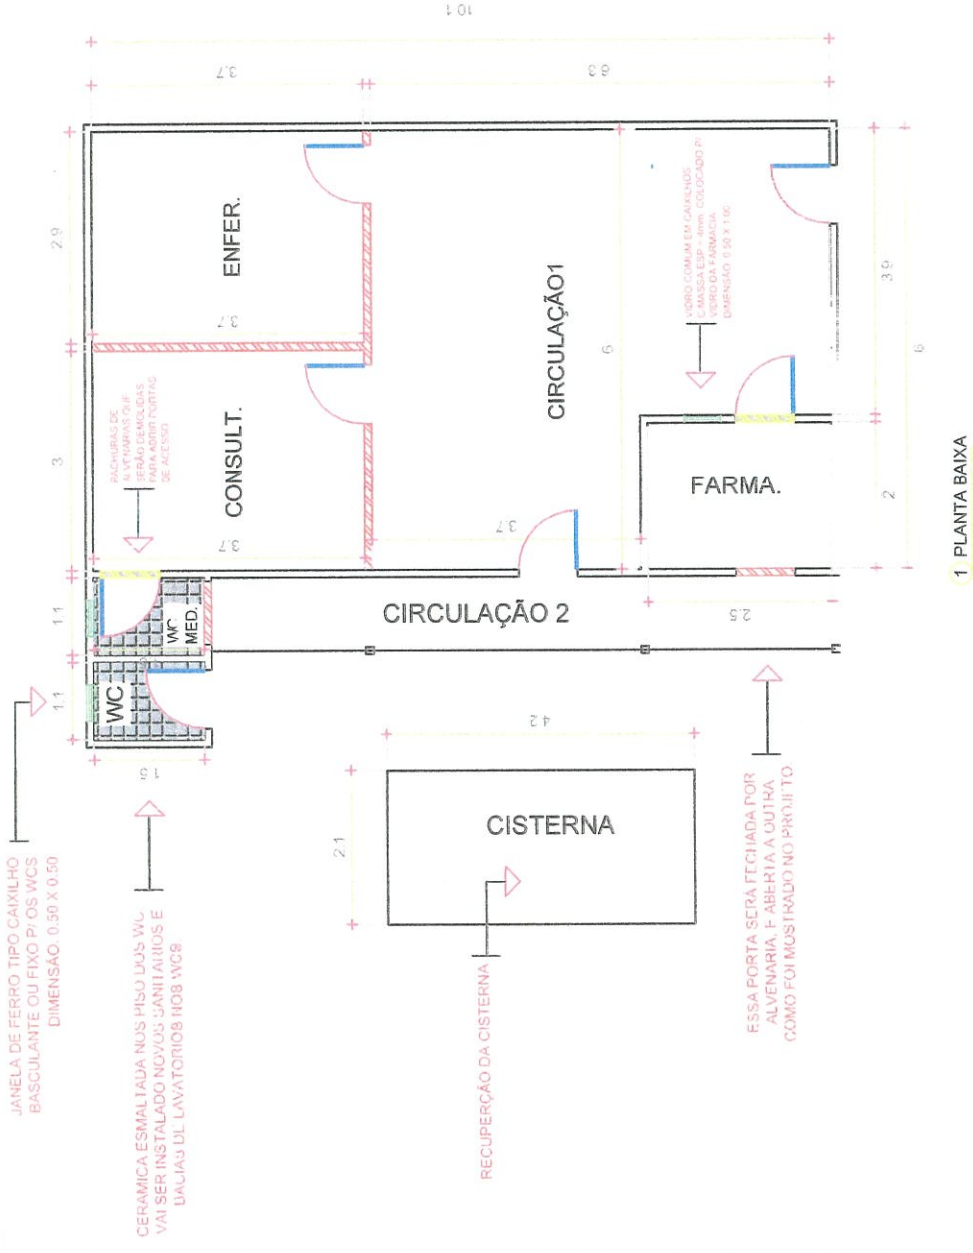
10.1

3.7

6.3

2.9

3

1.1

1.1

ENFER.

3.7

CONSULT.

3.7

CIRCULAÇÃO1

6

VIDRO COMUM EM CAIXILHOS C MASSA ESP. 4mm. COLOCADO P/ VIDRO DA FARMACIA DIMENSÃO: 0.50 X 1.00

3.9

6

FARMA.

2

3.7

RACHADURAS DE ALVENARIAS QUE SERÃO DEMOLIDAS PARA ABRIR PORTAS DE ACESSO

WC MED.

CIRCULAÇÃO 2

2.5

WC

1.5

4.2

CISTERNA

2.1

1 PLANTA BAIXA

JANELA DE FERRO TIPO CAIXILHO BASCULANTE OU FIXO P/ OS WCS DIMENSÃO: 0.50 X 0.50

CERAMICA ESMALTADA NOS PISO DOS WC VAI SER INSTALADO NOVOS SANITARIOS E BACIAS DE LAVATORIOS NOS WCS

RECUPERÇÃO DA CISTERNA

ESSA PORTA SERÁ FECHADA POR ALVENARIA, E ABERTA A OUTRA COMO FOI MOSTRADO NO PROJETO